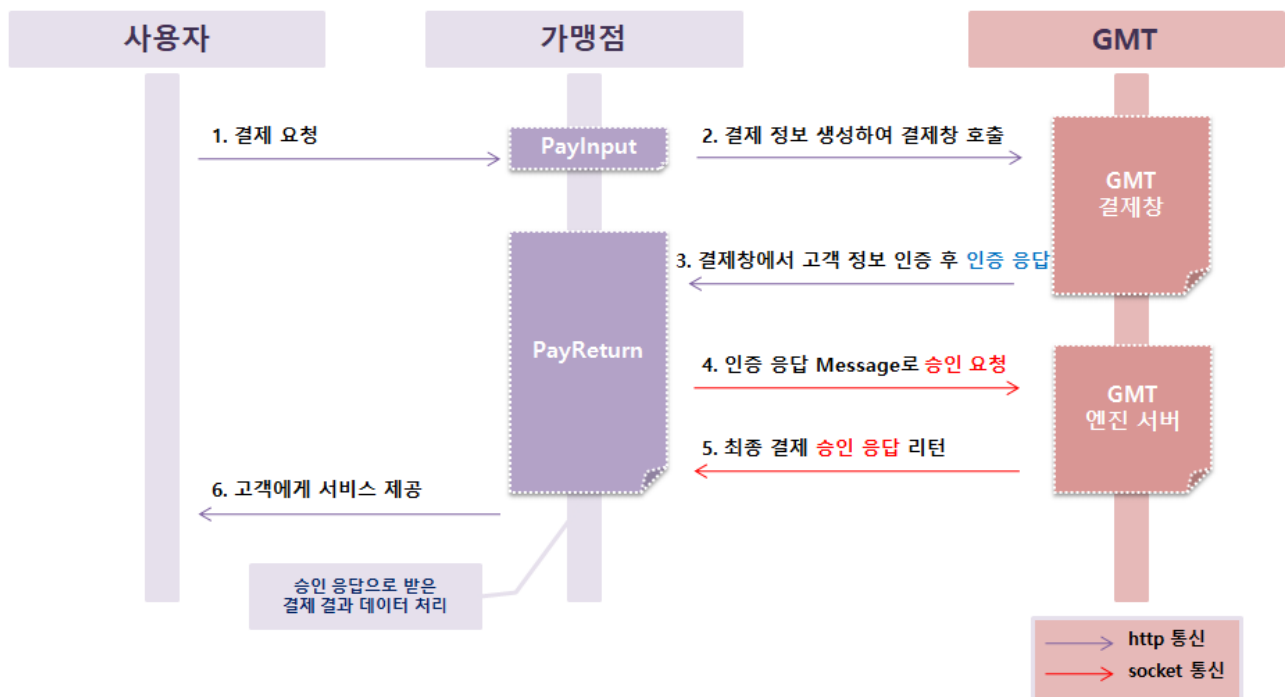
사용자

가맹점

GMT

1. 결제 요청

PayInput

2. 결제 정보 생성하여 결제창 호출

GMT
결제창

3. 결제창에서 고객 정보 인증 후 인증 응답

PayReturn

4. 인증 응답 Message로 승인 요청

GMT
엔진 서버

5. 최종 결제 승인 응답 리턴

6. 고객에게 서비스 제공

승인 응답으로 받은
결제 결과 데이터 처리

http 통신

socket 통신